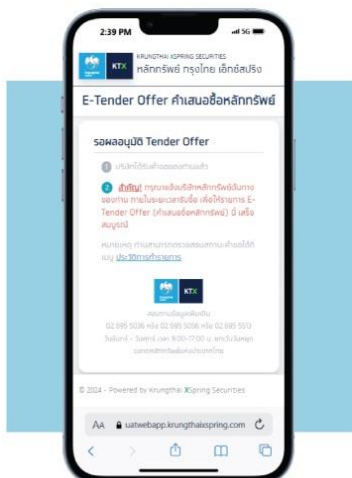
2:39 PM

5G

KTX

KRUNGTHAI XSPRING SECURITIES

หลักทรัพย์ กรุงไทย เอ็กซ์สปริง

E-Tender Offer คำเสนอซื้อหลักทรัพย์

รอผลอนุมัติ Tender Offer

1 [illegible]

2 สำคัญ! ทุกท่านจะต้อง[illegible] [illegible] E-Tender Offer (คำเสนอซื้อหลักทรัพย์) นี้ เสร็จสมบูรณ์

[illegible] ประวัติการทำรายการ

KTX

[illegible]

02 695 5036 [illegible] 02 695 5056 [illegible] 02 695 5513

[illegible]

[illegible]

© 2024 - Powered by Krungthai XSpring Securities

AA uatwebapp.krungthaixspring.com